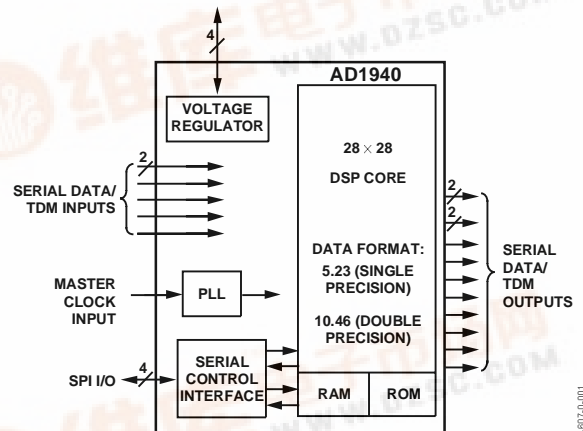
4

AD1940

VOLTAGE REGULATOR

2

SERIAL DATA/ TDM INPUTS

$28 \times 28$

DSP CORE

DATA FORMAT:

5.23 (SINGLE PRECISION)

10.46 (DOUBLE PRECISION)

2

2

SERIAL DATA/ TDM OUTPUTS

MASTER CLOCK INPUT

PLL

SPI I/O

4

SERIAL CONTROL INTERFACE

RAM

ROM

www.dzsc.com